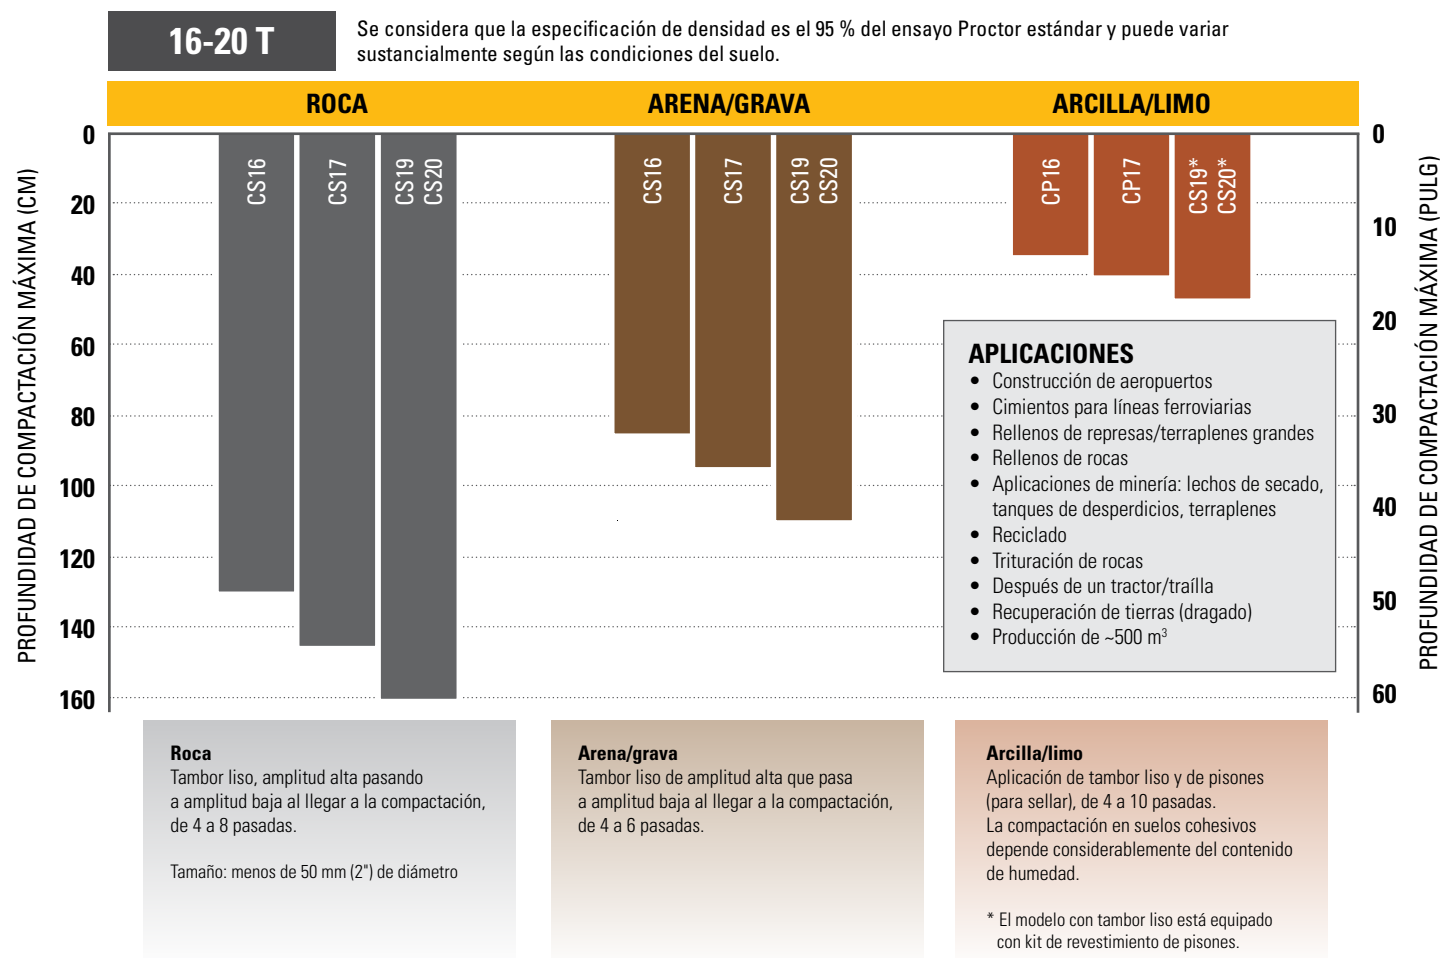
16-20 T

Se considera que la especificación de densidad es el 95 % del ensayo Proctor estándar y puede variar sustancialmente según las condiciones del suelo.

ROCA | ARENA/GRAVA | ARCILLA/LIMO

PROFUNDIDAD DE COMPACTACIÓN MÁXIMA (CM)

0
20
40
60
80
100
120
140
160

CS16
CS17
CS19
CS20

CS16
CS17
CS19
CS20

CP16
CP17
CS19*
CS20*

PROFUNDIDAD DE COMPACTACIÓN MÁXIMA (PULG)

0
10
20
30
40
50
60

APLICACIONES
• Construcción de aeropuertos
• Cimientos para líneas ferroviarias
• Rellenos de represas/terraplenes grandes
• Rellenos de rocas
• Aplicaciones de minería: lechos de secado, tanques de desperdicios, terraplenes
• Reciclado
• Trituración de rocas
• Después de un tractor/traílla
• Recuperación de tierras (dragado)
• Producción de ~500 m$^3$

Roca
Tambor liso, amplitud alta pasando a amplitud baja al llegar a la compactación, de 4 a 8 pasadas.

Tamaño: menos de 50 mm (2") de diámetro

Arena/grava
Tambor liso de amplitud alta que pasa a amplitud baja al llegar a la compactación, de 4 a 6 pasadas.

Arcilla/limo
Aplicación de tambor liso y de pisones (para sellar), de 4 a 10 pasadas.
La compactación en suelos cohesivos depende considerablemente del contenido de humedad.

* El modelo con tambor liso está equipado con kit de revestimiento de pisones.